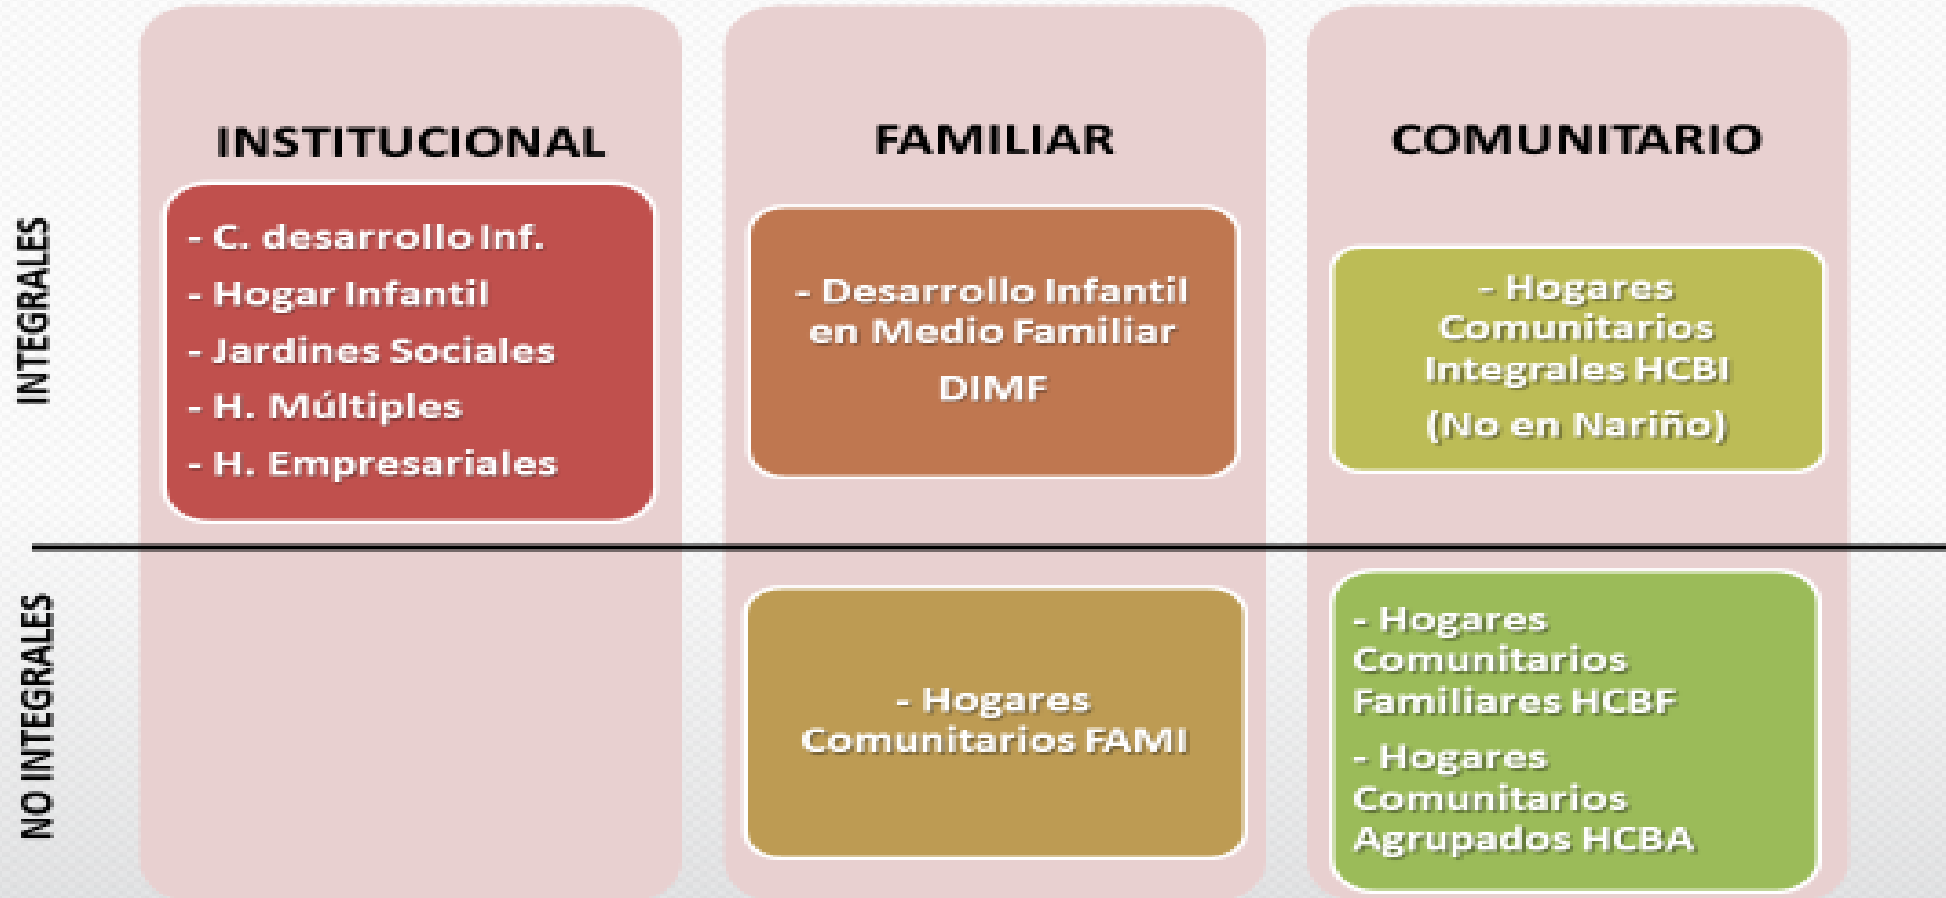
| | INSTITUCIONAL | FAMILIAR | COMUNITARIO |
|---|---|---|---|
| INTEGRALES | - C. desarrollo Inf. - Hogar Infantil - Jardines Sociales - H. Múltiples - H. Empresariales | - Desarrollo Infantil en Medio Familiar DIMF | - Hogares Comunitarios Integrales HCBI (No en Nariño) |
| NO INTEGRALES | | - Hogares Comunitarios FAMI | - Hogares Comunitarios Familiares HCBF - Hogares Comunitarios Agrupados HCBA |